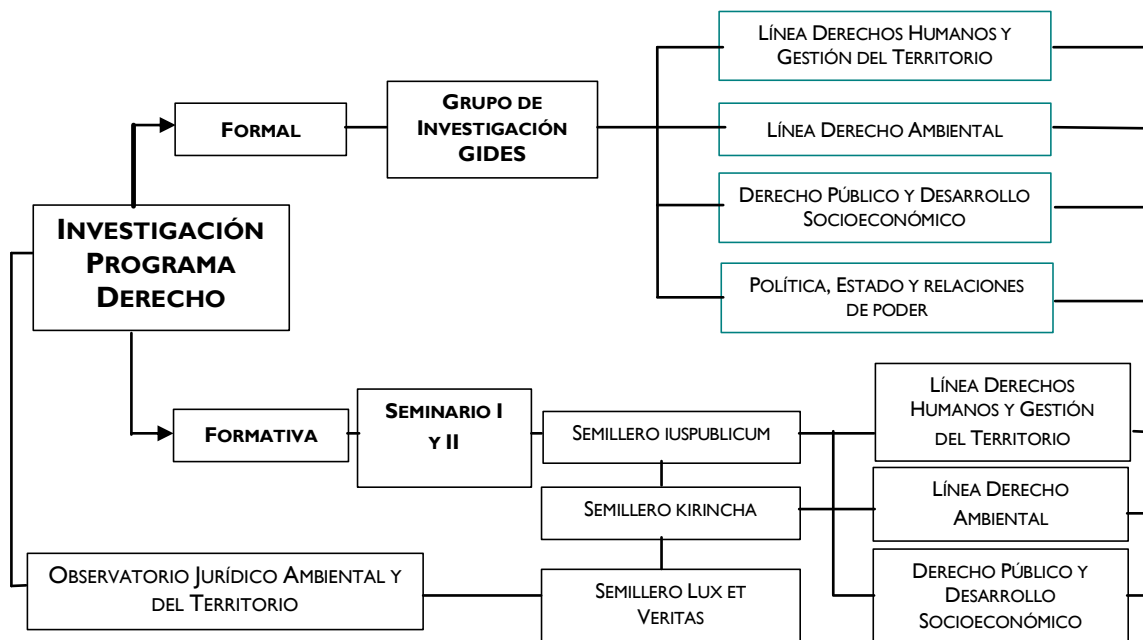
Investigación Programa Derecho

Formal

Grupo de Investigación GIDES

Línea Derechos Humanos y Gestión del Territorio

Línea Derecho Ambiental

Derecho Público y Desarrollo Socioeconómico

Política, Estado y relaciones de poder

Formativa

Seminario I y II

Semillero iuspublicum

Semillero kirincha

Semillero Lux et Veritas

Línea Derechos Humanos y Gestión del Territorio

Línea Derecho Ambiental

Derecho Público y Desarrollo Socioeconómico

Observatorio Jurídico Ambiental y del Territorio